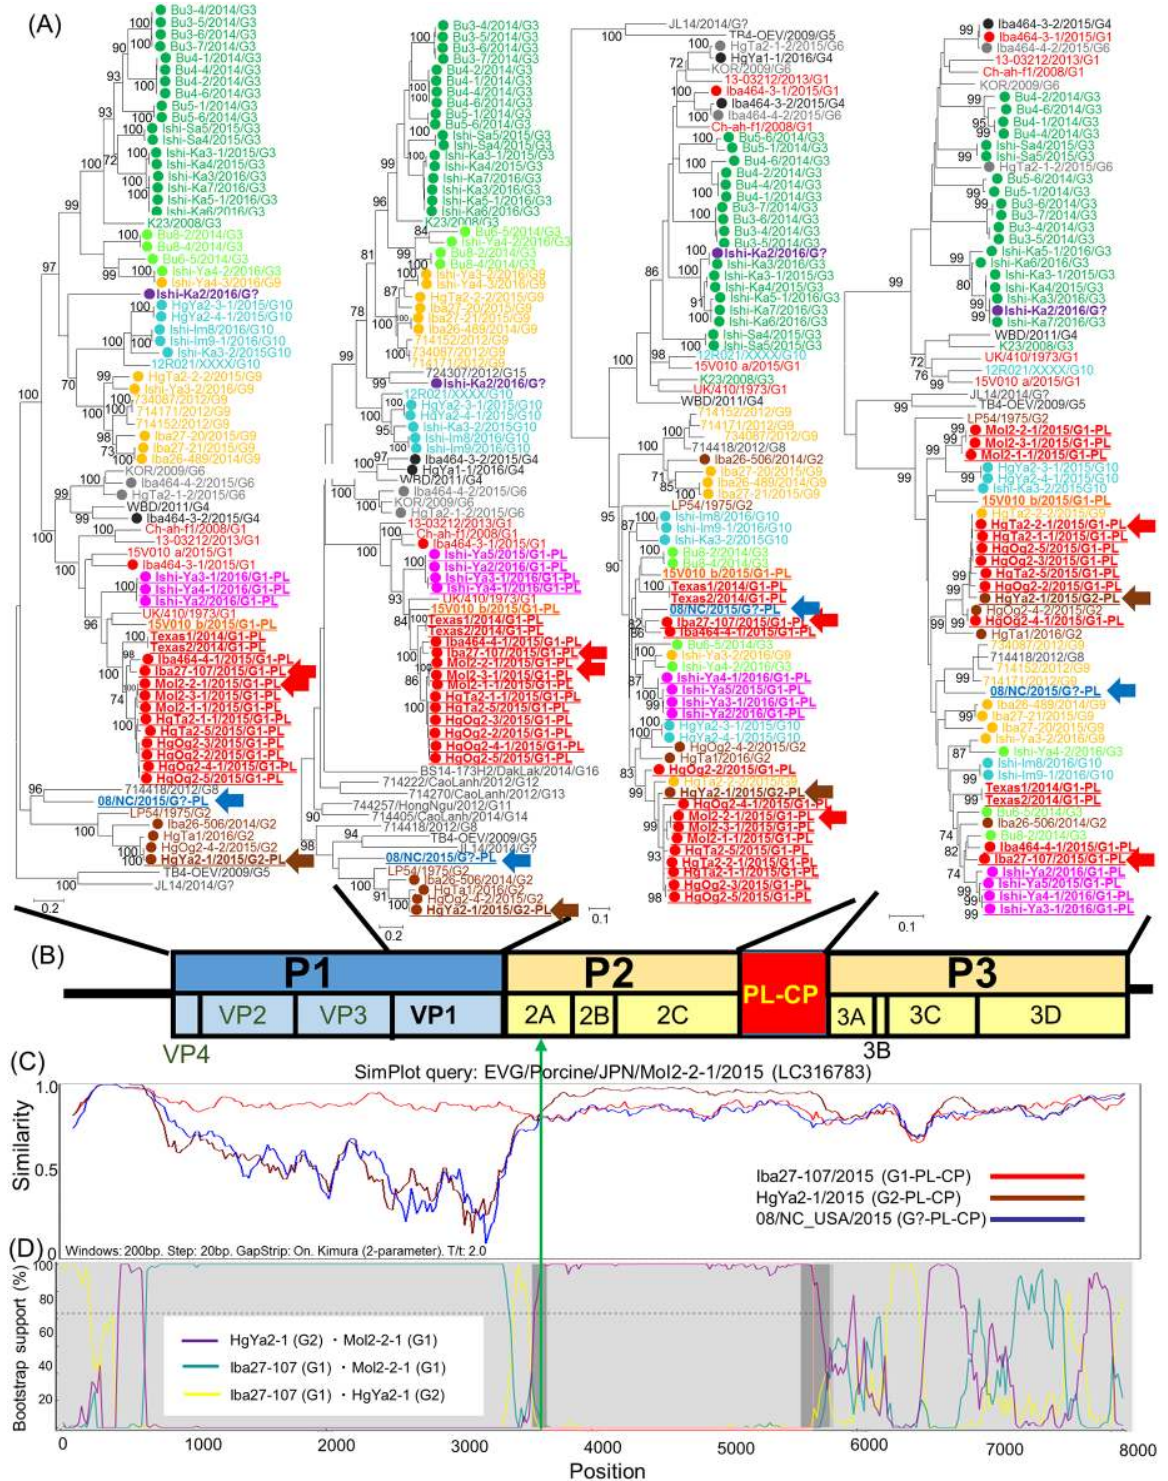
(A)

Bu3-4/2014/G3
Bu3-5/2014/G3
Bu3-6/2014/G3
Bu3-7/2014/G3
Bu4-1/2014/G3
Bu4-4/2014/G3
Bu4-2/2014/G3
Bu4-6/2014/G3
Bu5-1/2014/G3
Bu5-6/2014/G3
Ishi-Sa5/2015/G3
Ishi-Sa4/2015/G3
Ishi-Ka3-1/2015/G3
Ishi-Ka4/2015/G3
Ishi-Ka3/2016/G3
Ishi-Ka7/2016/G3
Ishi-Ka5-1/2016/G3
Ishi-Ka6/2016/G3
K23/2008/G3
Bu8-2/2014/G3
Bu8-4/2014/G3
Bu6-5/2014/G3
Ishi-Ya4-2/2016/G3
Ishi-Ya4-3/2016/G3
Ishi-Ka2/2016/G?
HgYa2-3-1/2015/G10
HgYa2-4-1/2015/G10
Ishi-Im8/2016/G10
Ishi-Im9-1/2016/G10
Ishi-Ka3-2/2015G10
12R021/XXXX/G10
HgTa2-2/2015/G9
Ishi-Ya3-2/2016/G9
734087/2012/G9
714171/2012/G9
714152/2012/G9
Iba27-20/2015/G9
Iba27-21/2015/G9
Iba26-489/2014/G9
KOR/2009/G6
Iba464-4-2/2015/G6
HgTa2-1-2/2015/G6
WBD/2011/G4
Iba464-3-2/2015/G4
Ch-ah-f1/2008/G1
13-03212/2013/G1
15V010 a/2015/G1
Iba464-3-1/2015/G1
Ishi-Ya3-1/2016/G1-PL
Ishi-Ya4-1/2016/G1-PL
Ishi-Ya2/2016/G1-PL
UK/410/1973/G1
15V010 b/2015/G1-PL
Texas1/2014/G1-PL
Texas2/2014/G1-PL
Iba464-4-1/2015/G1-PL
Iba27-107/2015/G1-PL
Mol2-2-1/2015/G1-PL
Mol2-3-1/2015/G1-PL
Mol2-1-1/2015/G1-PL
HgTa2-1-1/2015/G1-PL
HgTa2-5/2015/G1-PL
HgOg2-3/2015/G1-PL
HgOg2-2/2015/G1-PL
HgOg2-4-1/2015/G1-PL
HgOg2-5/2015/G1-PL
714418/2012/G8
08/NC/2015/G?-PL
LP54/1975/G2
Iba26-506/2014/G2
HgTa1/2016/G2
HgOg2-4-2/2015/G2
HgYa2-1/2015/G2-PL
TB4-OEV/2009/G5
JL14/2014/G?
100 90 93 100 72 99 97 100 70 99 98 73 100 96 74 0.2

(B)
P1 P2 PL-CP P3
VP2 VP3 VP1 2A 2B 2C 3A 3C 3D
VP4 3B

(C)
SimPlot query: EVG/Porcine/JPN/Mol2-2-1/2015 (LC316783)
Similarity
1.0
0.5
Iba27-107/2015 (G1-PL-CP)
HgYa2-1/2015 (G2-PL-CP)
08/NC_USA/2015 (G?-PL-CP)
Windows: 200bp. Step: 20bp. GapStrip: On. Kimura (2-parameter). T/t: 2.0

(D)
Bootstrap support (%)
100 80 60 40 20
HgYa2-1 (G2) · Mol2-2-1 (G1)
Iba27-107 (G1) · Mol2-2-1 (G1)
Iba27-107 (G1) · HgYa2-1 (G2)
0 1000 2000 3000 4000 5000 6000 7000 8000
Position